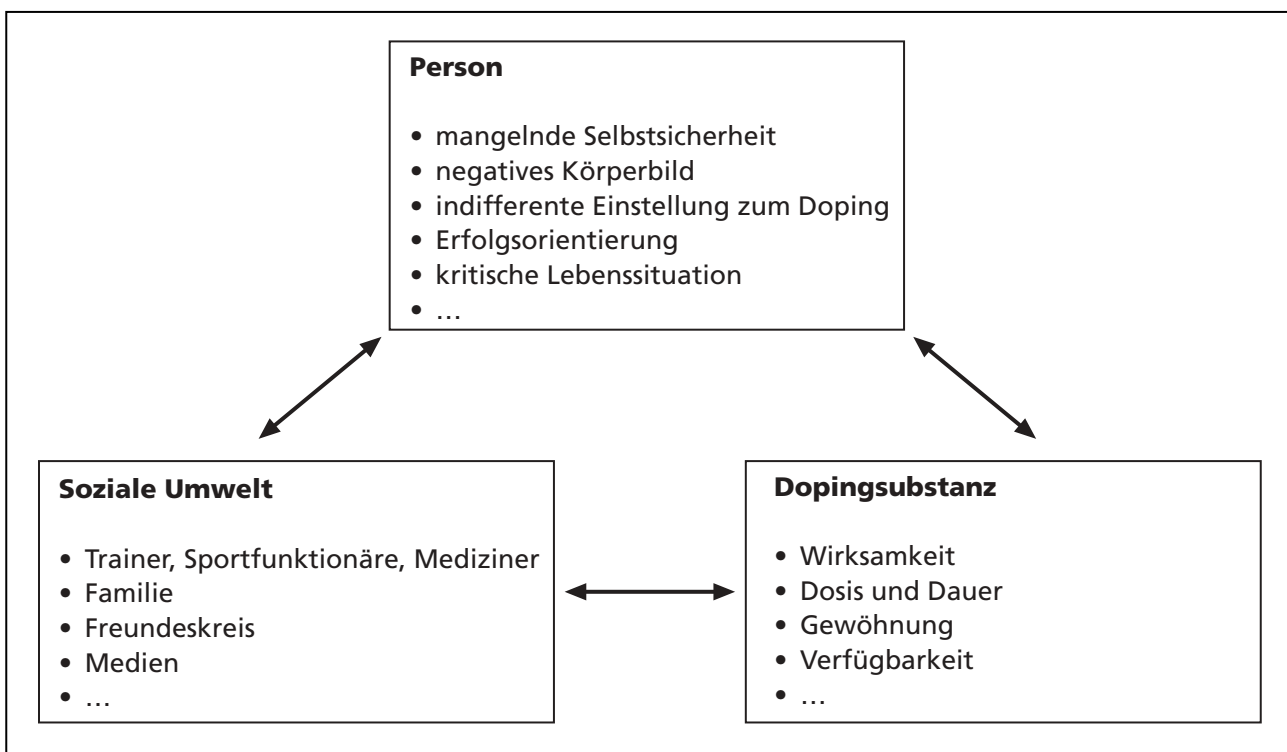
**Person**

- mangelnde Selbstsicherheit
- negatives Körperbild
- indifferente Einstellung zum Doping
- Erfolgsorientierung
- kritische Lebenssituation
- …

**Soziale Umwelt**

- Trainer, Sportfunktionäre, Mediziner
- Familie
- Freundeskreis
- Medien
- …

**Dopingsubstanz**

- Wirksamkeit
- Dosis und Dauer
- Gewöhnung
- Verfügbarkeit
- …